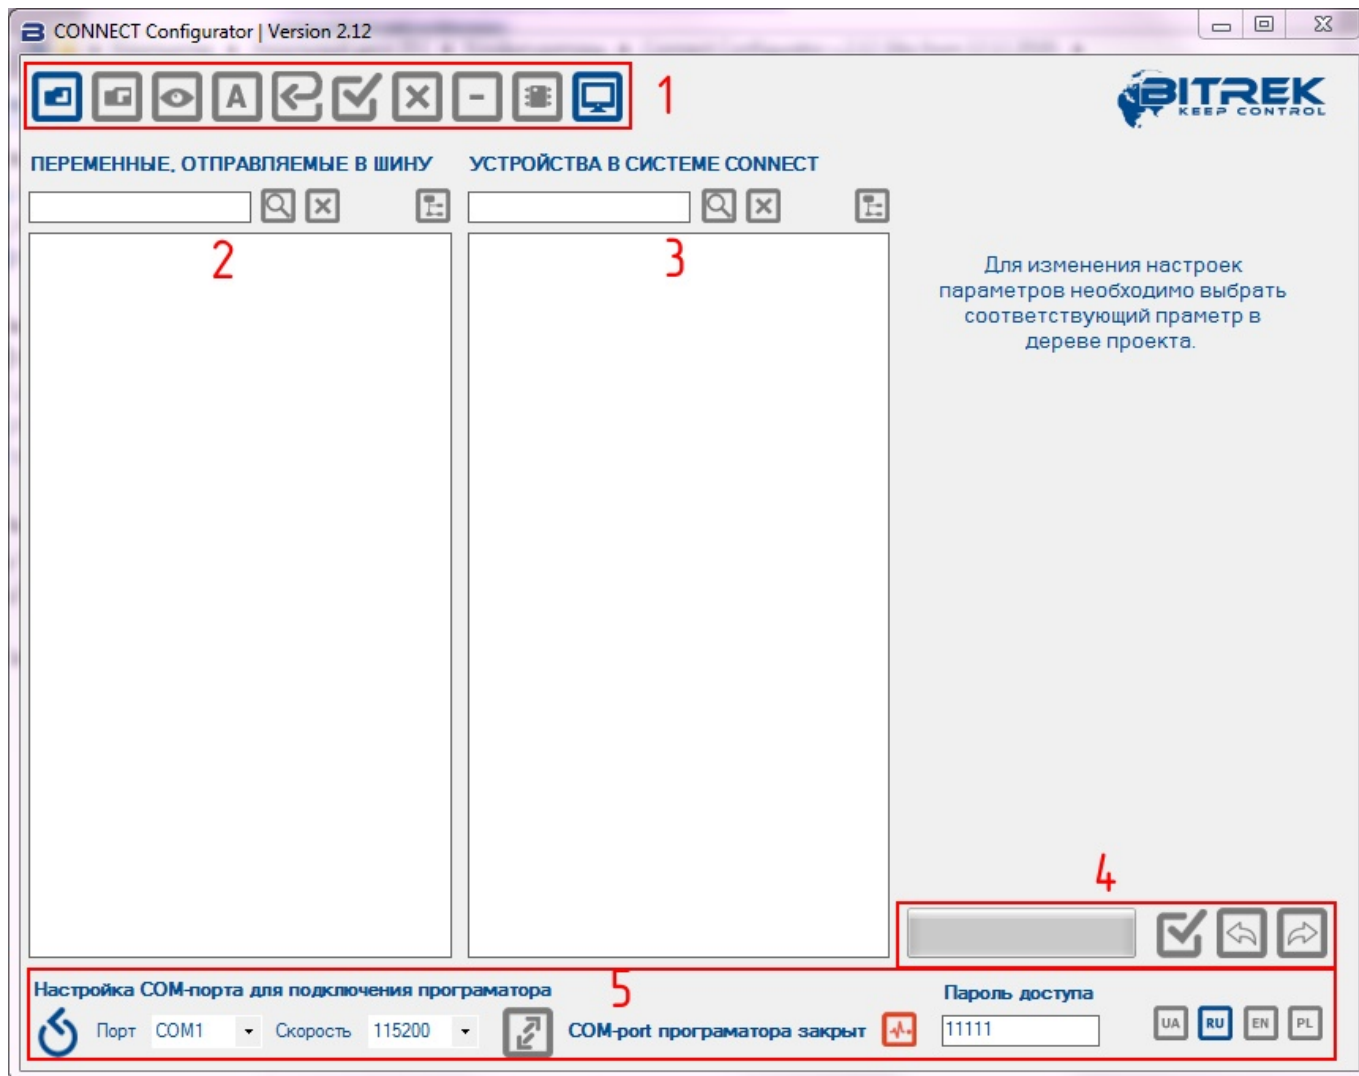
CONNECT Configurator | Version 2.12

A

1

BITREK KEEP CONTROL

ПЕРЕМЕННЫЕ, ОТПРАВЛЯЕМЫЕ В ШИНУ

УСТРОЙСТВА В СИСТЕМЕ CONNECT

2

3

Для изменения настроек параметров необходимо выбрать соответствующий праметр в дереве проекта.

4

Настройка COM-порта для подключения програматора

5

Порт COM1 Скорость 115200

COM-port програматора закрыт

Пароль доступа

11111

UA RU EN PL